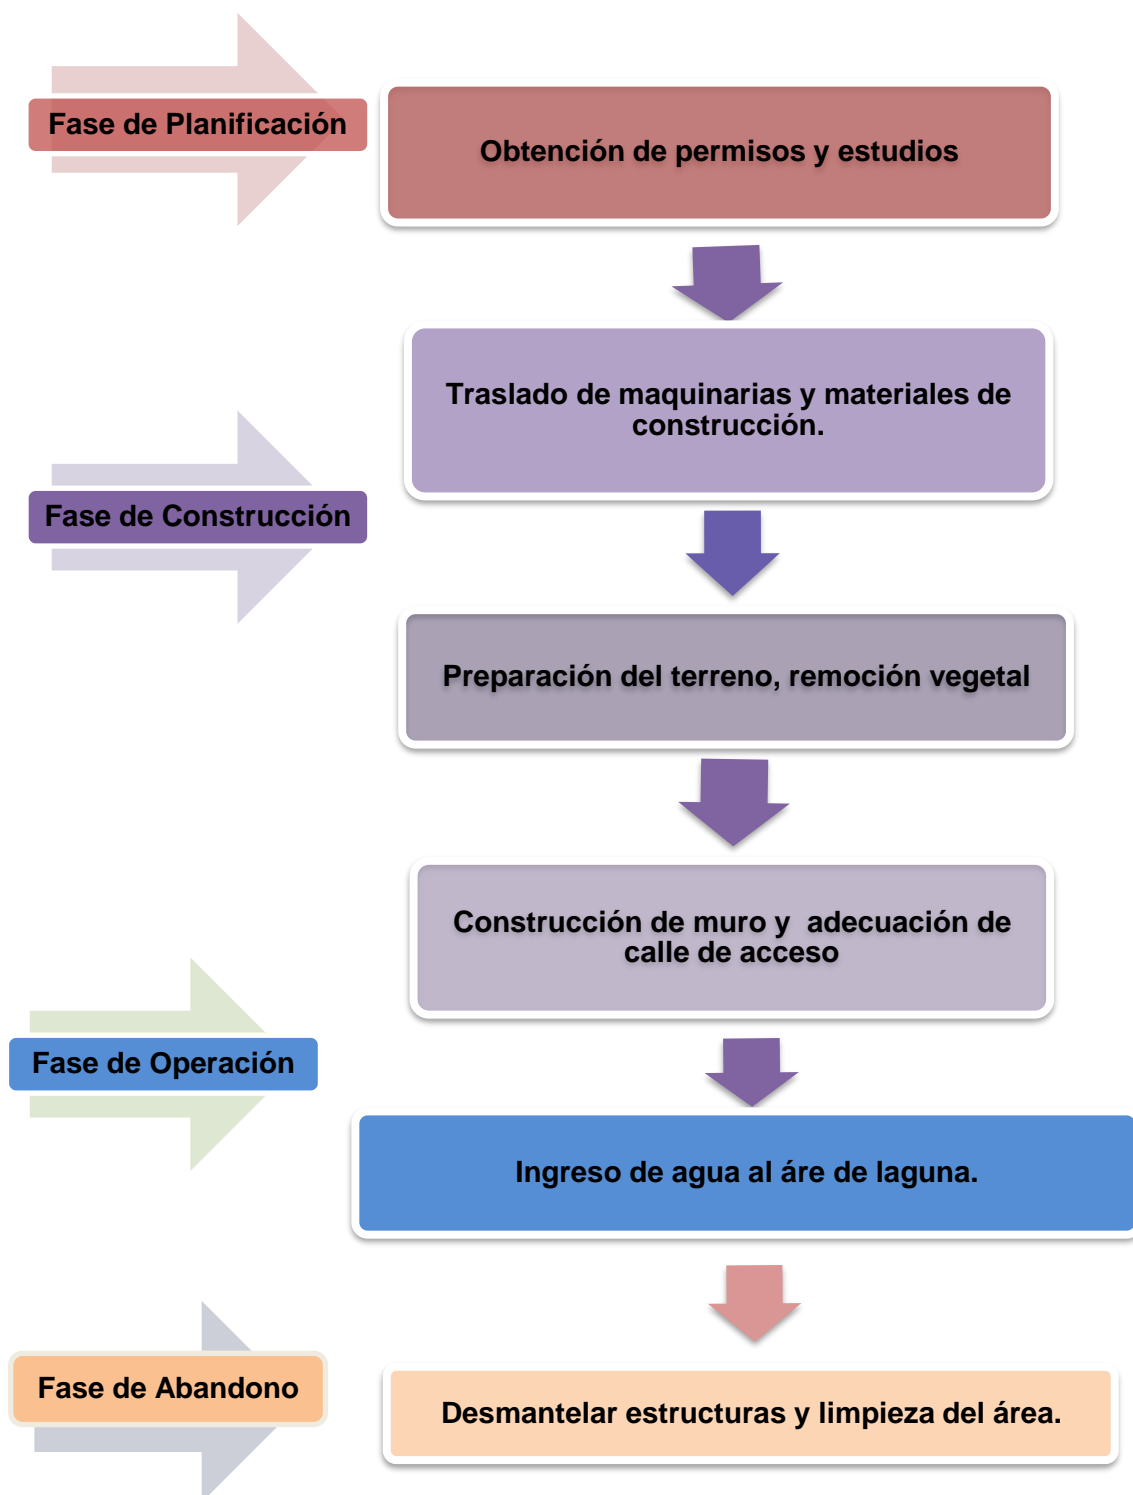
Fase de Planificación

Obtención de permisos y estudios

Traslado de maquinarias y materiales de construcción.

Fase de Construcción

Preparación del terreno, remoción vegetal

Construcción de muro y adecuación de calle de acceso

Fase de Operación

Ingreso de agua al áre de laguna.

Fase de Abandono

Desmantelar estructuras y limpieza del área.